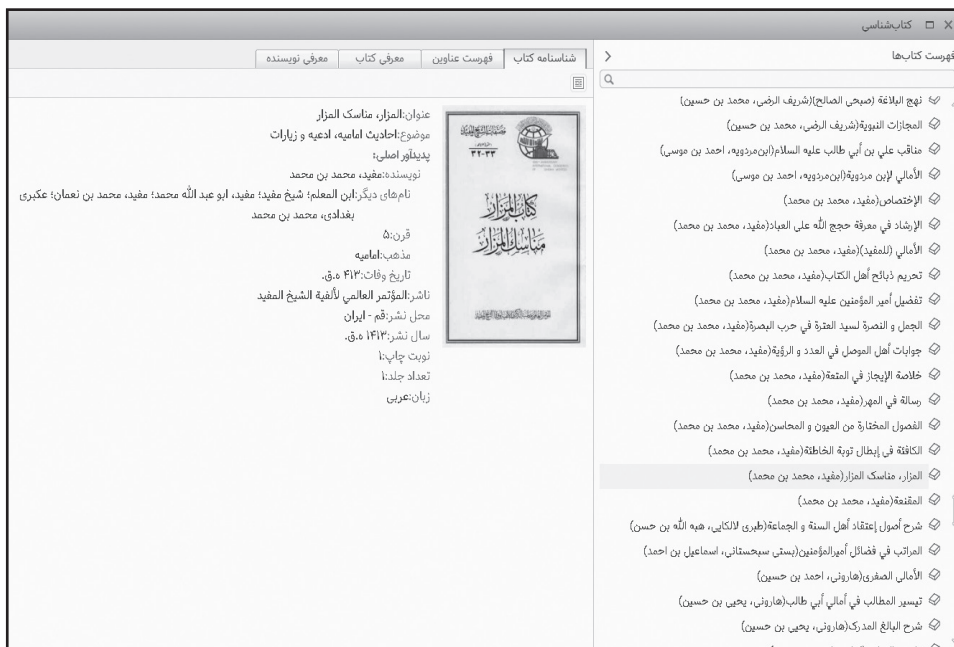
کتابشناسی

فهرست کتابها

نهج البلاغة (صبحي الصالح)(شريف الرضي، محمد بن حسين)
المجازات النبوية(شريف الرضي، محمد بن حسين)
مناقب علي بن أبي طالب عليه السلام(ابن‌مردويه، احمد بن موسى)
الأمالي لإبن مردوية(ابن‌مردويه، احمد بن موسى)
الإختصاص(مفيد، محمد بن محمد)
الإرشاد في معرفة حجج الله على العباد(مفيد، محمد بن محمد)
الأمالي (للمفيد)(مفيد، محمد بن محمد)
تحريم ذبائح أهل الكتاب(مفيد، محمد بن محمد)
تفضيل أمير المؤمنين عليه السلام(مفيد، محمد بن محمد)
الجمل و النصرة لسيد العترة في حرب البصرة(مفيد، محمد بن محمد)
جوابات أهل الموصل في العدد و الرؤية(مفيد، محمد بن محمد)
خلاصة الإيجاز في المتعة(مفيد، محمد بن محمد)
رسالة في المهر(مفيد، محمد بن محمد)
الفصول المختارة من العيون و المحاسن(مفيد، محمد بن محمد)
الكافئة في إبطال توبة الخاطئة(مفيد، محمد بن محمد)
المزار، مناسك المزار(مفيد، محمد بن محمد)
المقنعة(مفيد، محمد بن محمد)
شرح أصول إعتقاد أهل السنة و الجماعة(طبرى لالكايى، هبه الله بن حسن)
المراتب في فضائل أميرالمؤمنين(بستى سيحستانى، اسماعيل بن احمد)
الأمالي الصغرى(هارونى، احمد بن حسين)
تيسير المطالب في أمالي أبي طالب(هارونى، يحيى بن حسين)
شرح البالغ المدرک(هارونى، يحيى بن حسين)

شناسنامه کتاب | فهرست عناوین | معرفی کتاب | معرفی نویسنده

عنوان:المزار، مناسک المزار
موضوع:احادیث امامیه، ادعیه و زیارات
پدیدآور اصلی:
نویسنده:مفید، محمد بن محمد
نام‌های دیگر:ابن المعلم؛ شیخ مفید؛ مفید، ابو عبد الله محمد؛ مفید، محمد بن نعمان؛ عکبری بغدادی، محمد بن محمد
قرن:۵
مذهب:امامیه
تاریخ وفات:۴۱۳ ه.ق.
ناشر:المؤتمر العالمي لألفية الشيخ المفيد
محل نشر:قم - ایران
سال نشر:۱۴۱۳ ه.ق.
نوبت چاپ:۱
تعداد جلد:۱
زبان:عربی

كتاب المزار مناسك المزار
۳۲-۳۳